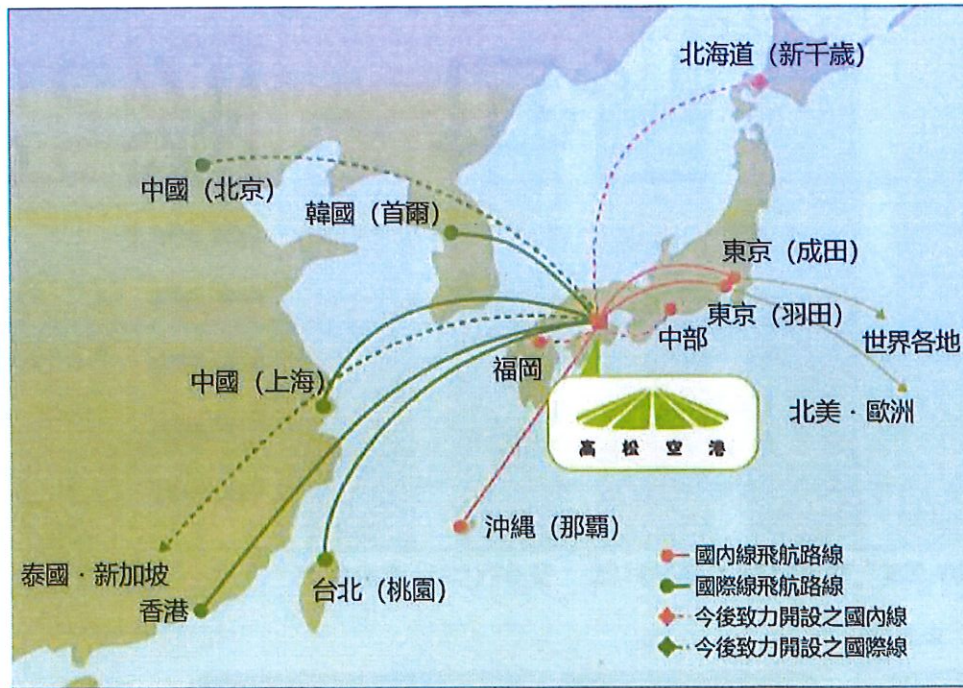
北海道（新千歲）

中國（北京）

韓國（首爾）

東京（成田）

東京（羽田）

世界各地

中部

福岡

中國（上海）

北美・歐洲

高松空港

沖繩（那覇）

泰國・新加坡

香港

台北（桃園）

國内線飛航路線
國際線飛航路線
今後致力開設之國内線
今後致力開設之國際線